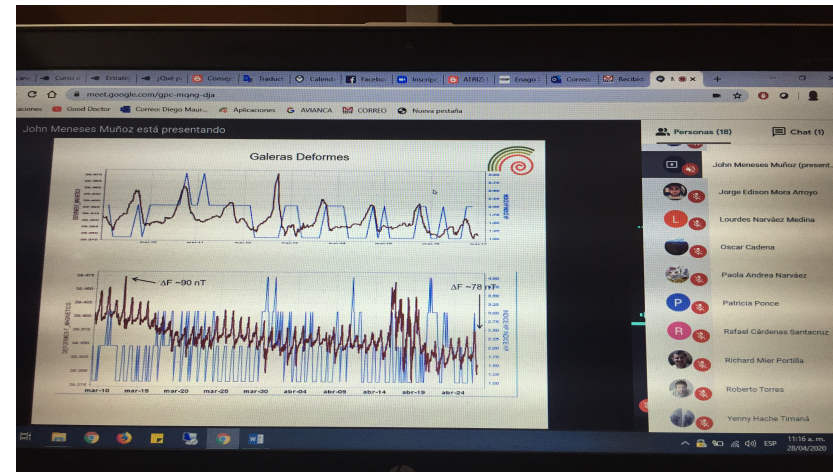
Curso | Estrati | ¡Qué p | Corres | Traduct | Calend | Facebo | Inscripc | ATRIZ | Enago | Correo | Recibid | × | +

meet.google.com/gpc-mqng-dja

aciones  Good Doctor  Correo: Diego Maur...  Aplicaciones  AVIANCA  CORREO  Nueva pestaña

John Meneses Muñoz está presentando

Galeras Deformes

$\Delta F$ ~90 nT

$\Delta F$ ~78 nT

mar-10  mar-15  mar-20  mar-25  mar-30  abr-04  abr-09  abr-14  abr-19  abr-24

Personas (18)

Chat (1)

John Meneses Muñoz (present...

Jorge Edison Mora Arroyo

Lourdes Narváez Medina

Oscar Cadena

Paola Andrea Narváez

Patricia Ponce

Rafael Cárdenas Santacruz

Richard Mier Portilla

Roberto Torres

Yenny Hache Timaná

ESP  11:16 a. m.  28/04/2020